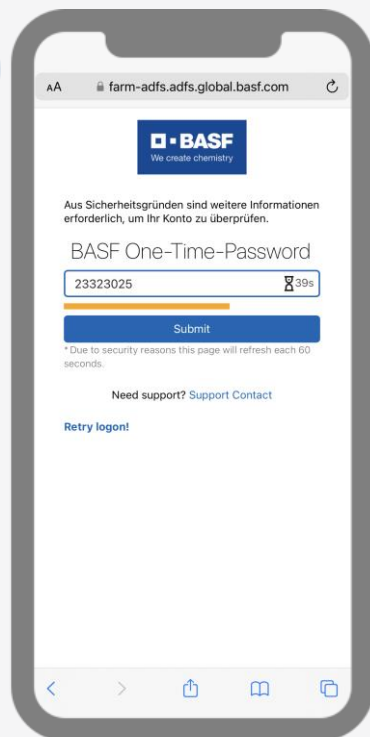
AA farm-adfs.adfs.global.basf.com

BASF
We create chemistry

Aus Sicherheitsgründen sind weitere Informationen erforderlich, um Ihr Konto zu überprüfen.

BASF One-Time-Password

23323025 39s

Submit

* Due to security reasons this page will refresh each 60 seconds.

Need support? Support Contact

Retry logon!